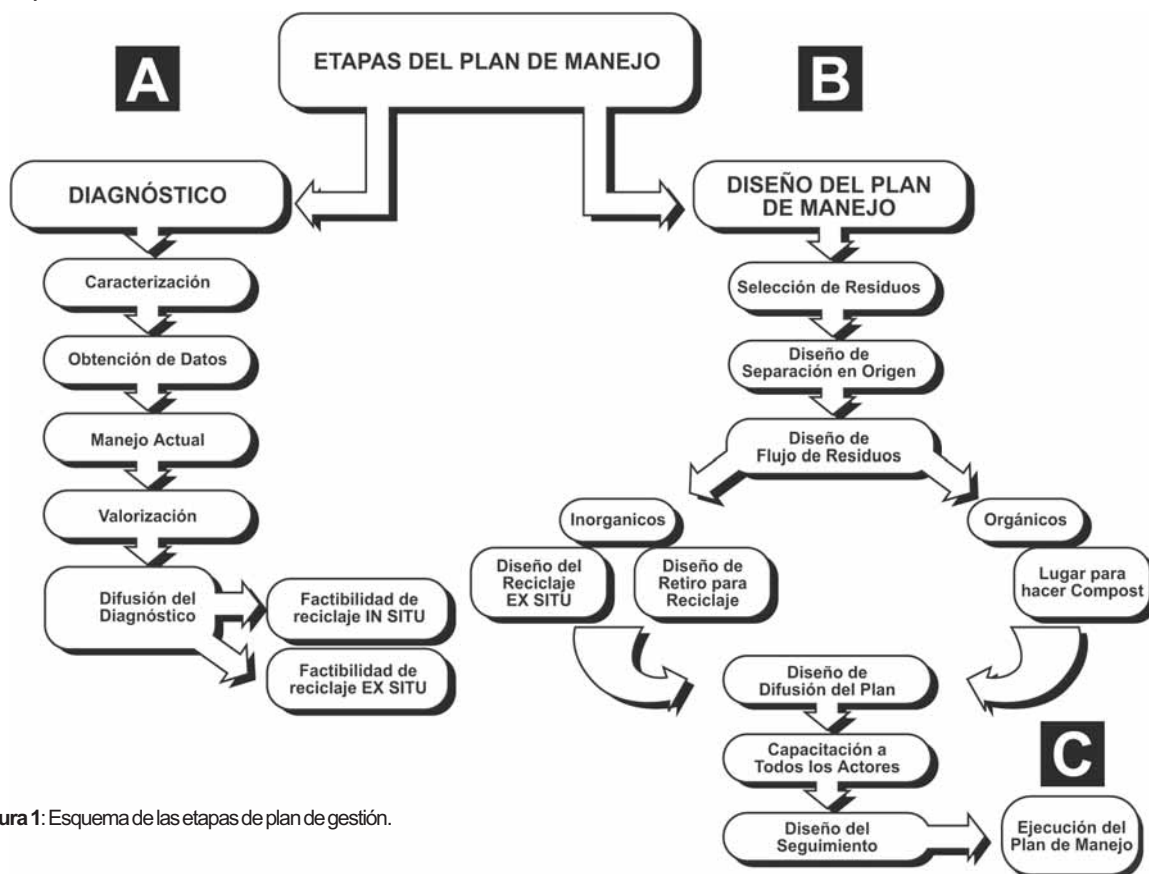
ETAPAS DEL PLAN DE MANEJO

A

DIAGNÓSTICO

Caracterización

Obtención de Datos

Manejo Actual

Valorización

Difusión del Diagnóstico

Factibilidad de reciclaje IN SITU

Factibilidad de reciclaje EX SITU

B

DISEÑO DEL PLAN DE MANEJO

Selección de Residuos

Diseño de Separación en Origen

Diseño de Flujo de Residuos

Inorganicos

Diseño del Reciclaje EX SITU

Diseño de Retiro para Reciclaje

Orgánicos

Lugar para hacer Compost

Diseño de Difusión del Plan

Capacitación a Todos los Actores

Diseño del Seguimiento

C

Ejecución del Plan de Manejo

ura 1: Esquema de las etapas de plan de gestión.